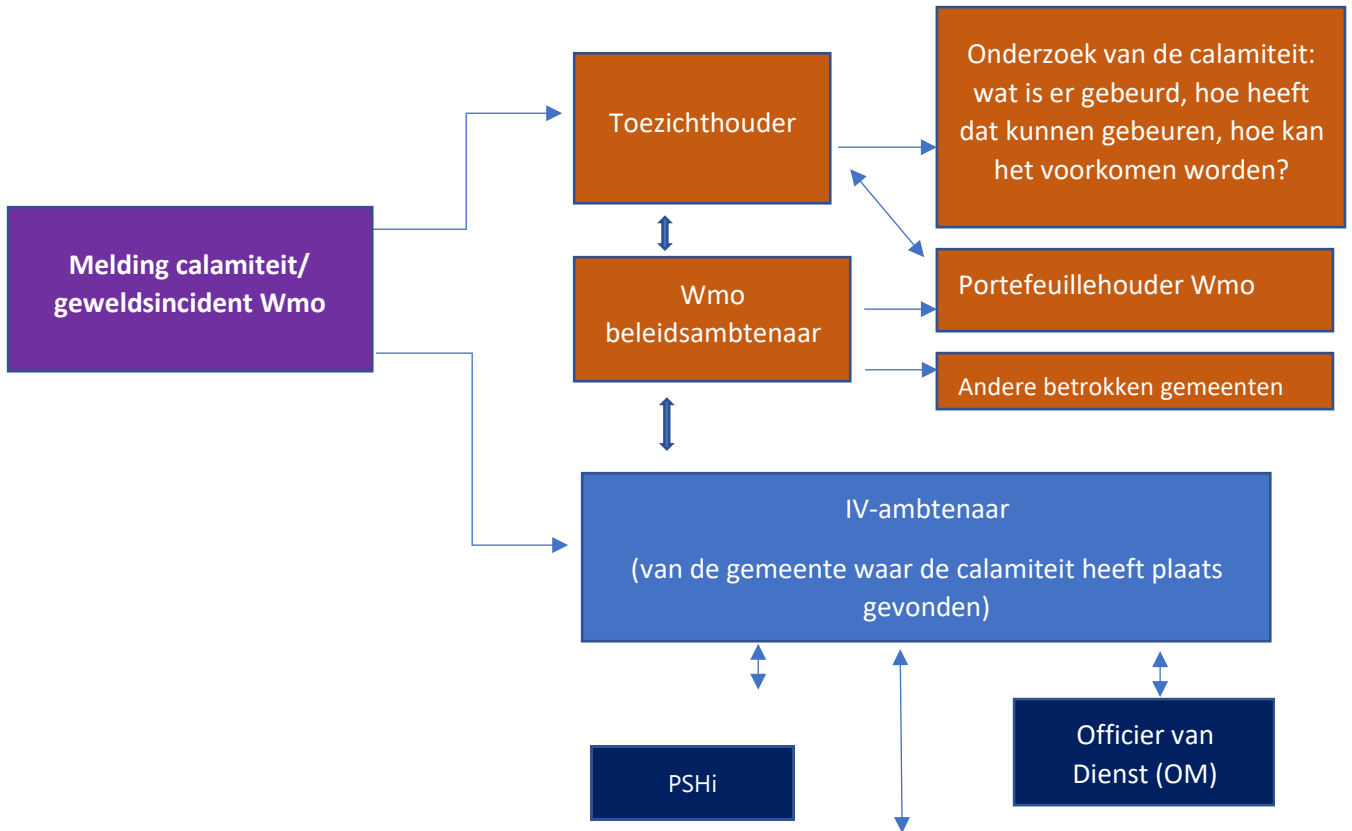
Melding calamiteit/ geweldsincident Wmo

Toezichthouder

Onderzoek van de calamiteit: wat is er gebeurd, hoe heeft dat kunnen gebeuren, hoe kan het voorkomen worden?

Wmo beleidsambtenaar

Portefeuillehouder Wmo

Andere betrokken gemeenten

IV-ambtenaar

(van de gemeente waar de calamiteit heeft plaats gevonden)

PSHi

Officier van Dienst (OM)